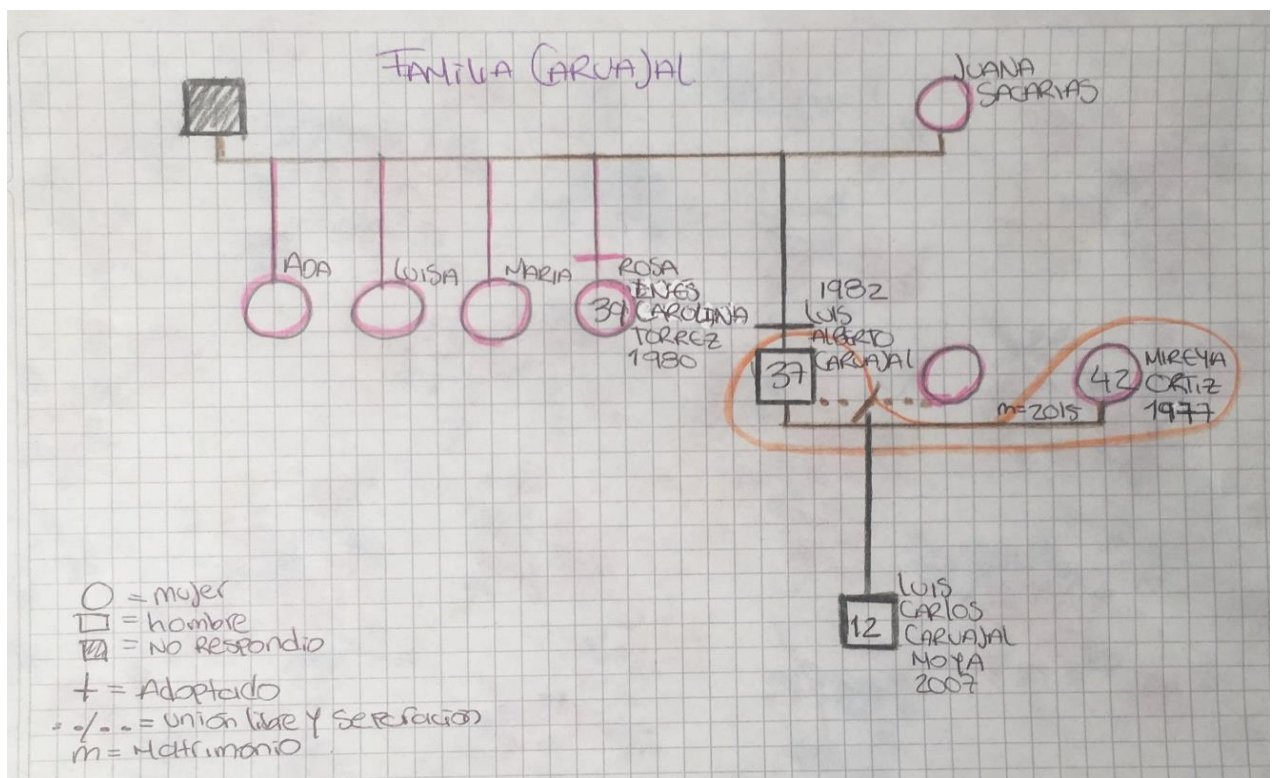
FAMILIA CARVAJAL

JUANA SACARIAS

ADA

LUISA

MARIA

ROSA INES CAROLINA TORREZ 1980

39

1982 LUIS ALBERTO CARVAJAL

37

42

MIREYA ORTIZ 1977

m=2015

12

LUIS CARLOS CARVAJAL MOYA 2007

○ = mujer
□ = hombre
▨ = No Respondio
+ = Adoptado
-/-- = unión libre y separación
m = Matrimonio